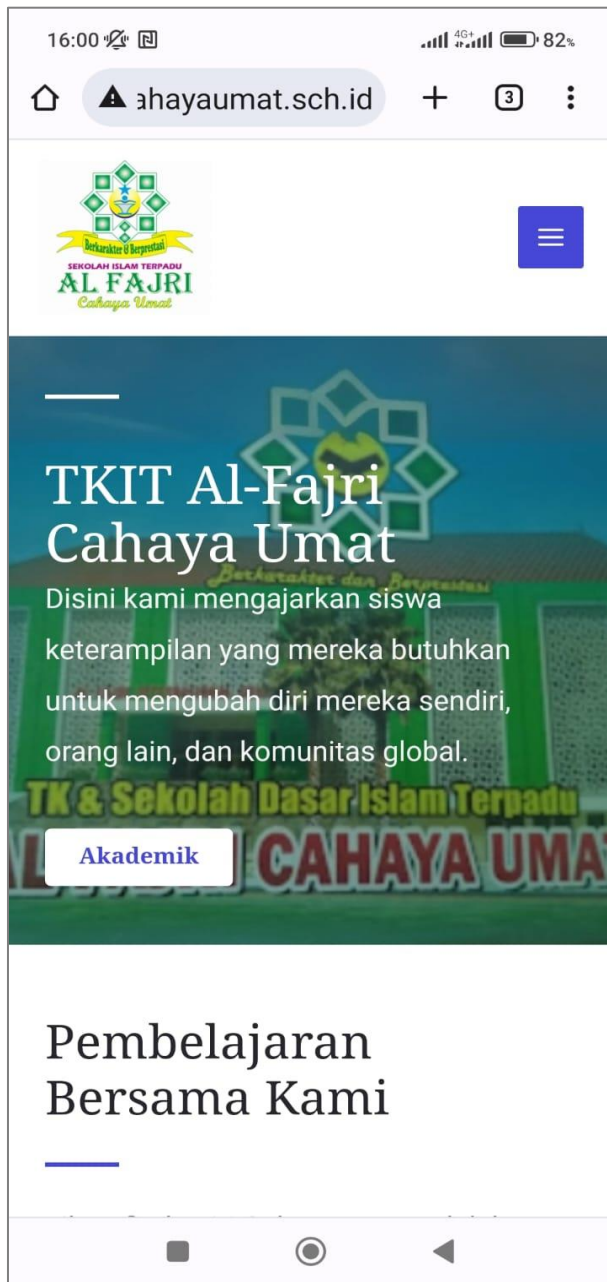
16:00 82%

ahayaumat.sch.id

3

Berkarakter & Berprestasi
SEKOLAH ISLAM TERPADU
AL FAJRI
Cahaya Umat

TKIT Al-Fajri Cahaya Umat

Disini kami mengajarkan siswa keterampilan yang mereka butuhkan untuk mengubah diri mereka sendiri, orang lain, dan komunitas global.

Berkarakter dan Berprestasi

TK & Sekolah Dasar Islam Terpadu
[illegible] CAHAYA UMA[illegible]

Akademik

Pembelajaran Bersama Kami

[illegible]